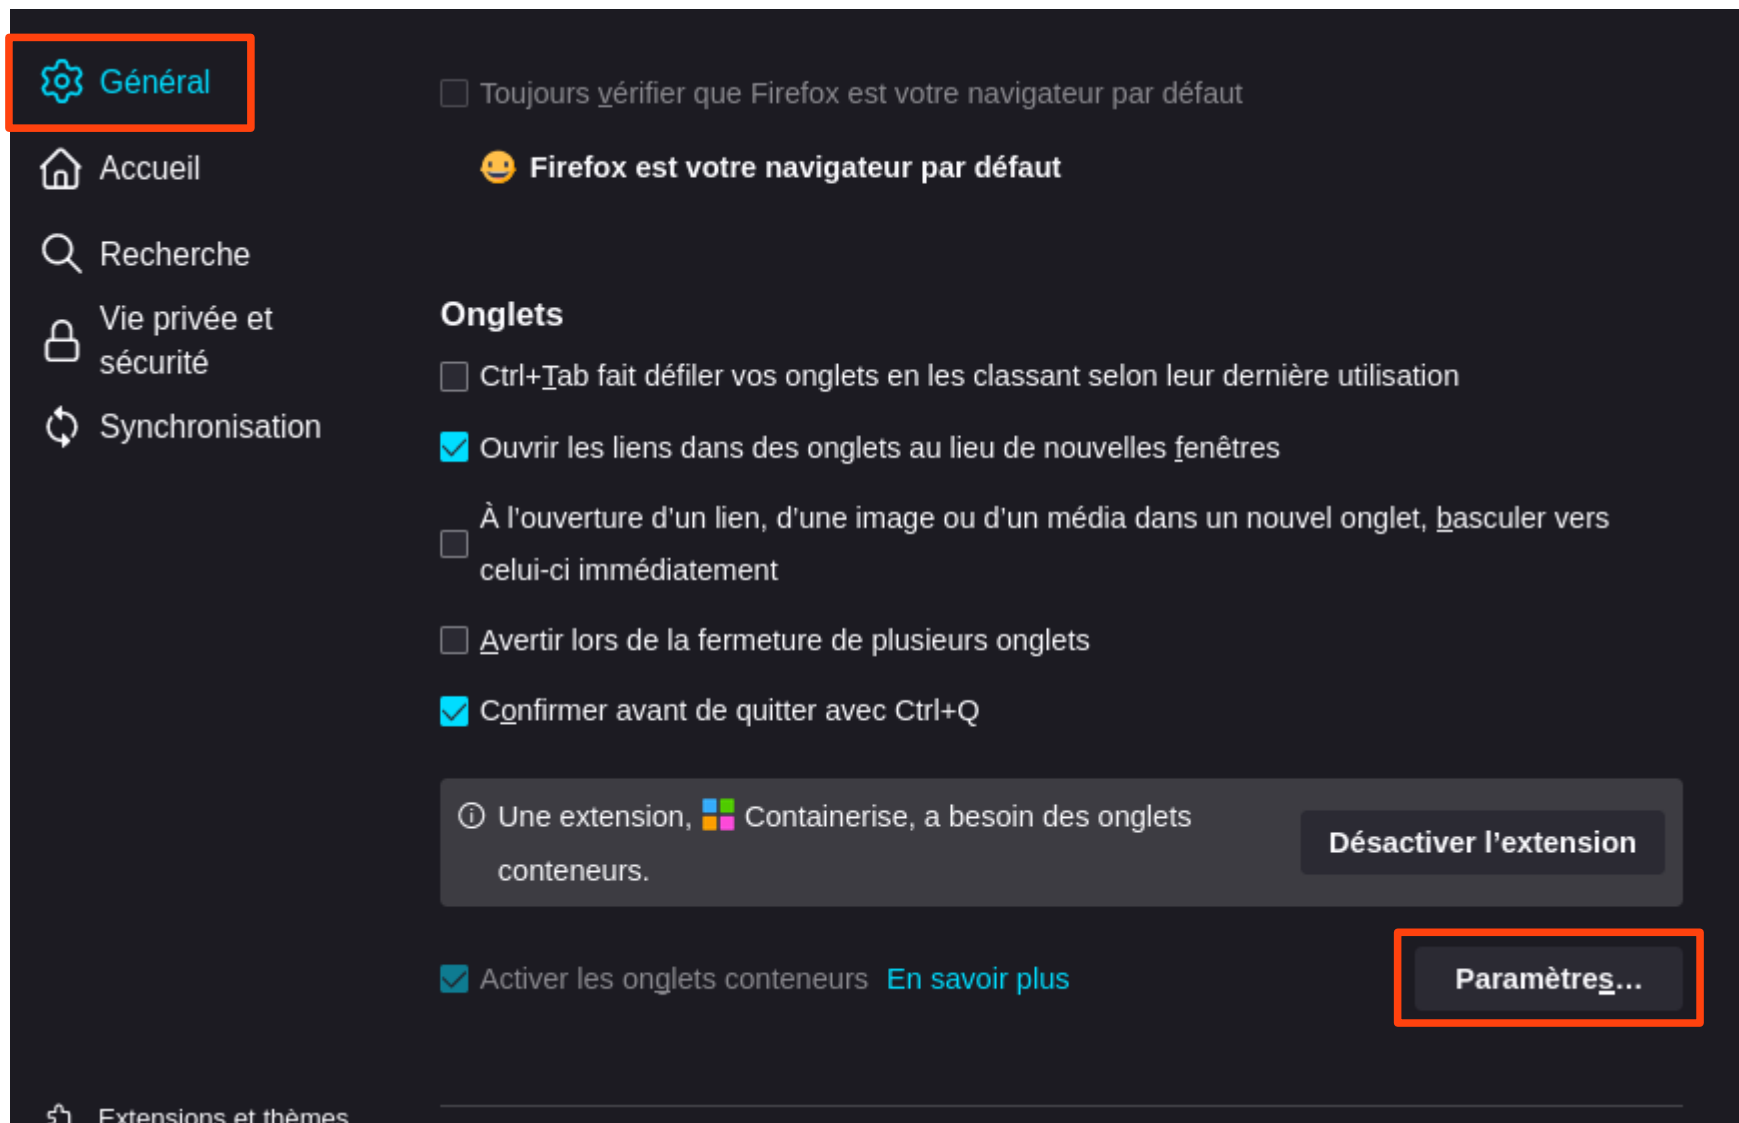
Général

Accueil

Recherche

Vie privée et sécurité

Synchronisation

Toujours vérifier que Firefox est votre navigateur par défaut

Firefox est votre navigateur par défaut

Onglets

Ctrl+Tab fait défiler vos onglets en les classant selon leur dernière utilisation

Ouvrir les liens dans des onglets au lieu de nouvelles fenêtres

À l'ouverture d'un lien, d'une image ou d'un média dans un nouvel onglet, basculer vers celui-ci immédiatement

Avertir lors de la fermeture de plusieurs onglets

Confirmer avant de quitter avec Ctrl+Q

Une extension, Containerise, a besoin des onglets conteneurs.

Désactiver l'extension

Activer les onglets conteneurs En savoir plus

Paramètres…

Extensions et thèmes